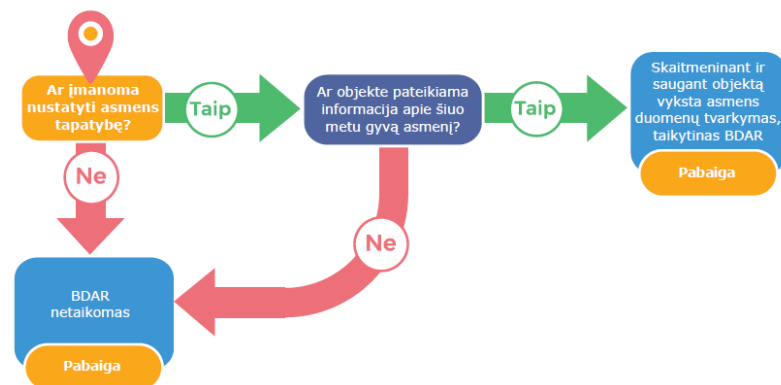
Ar įmanoma nustatyti asmens tapatybę?

Taip

Ar objekte pateikiama informacija apie šiuo metu gyvą asmenį?

Taip

Skaitmeninant ir saugant objektą vyksta asmens duomenų tvarkymas, taikytinas BDAR

Pabaiga

Ne

Ne

BDAR netaikomas

Pabaiga